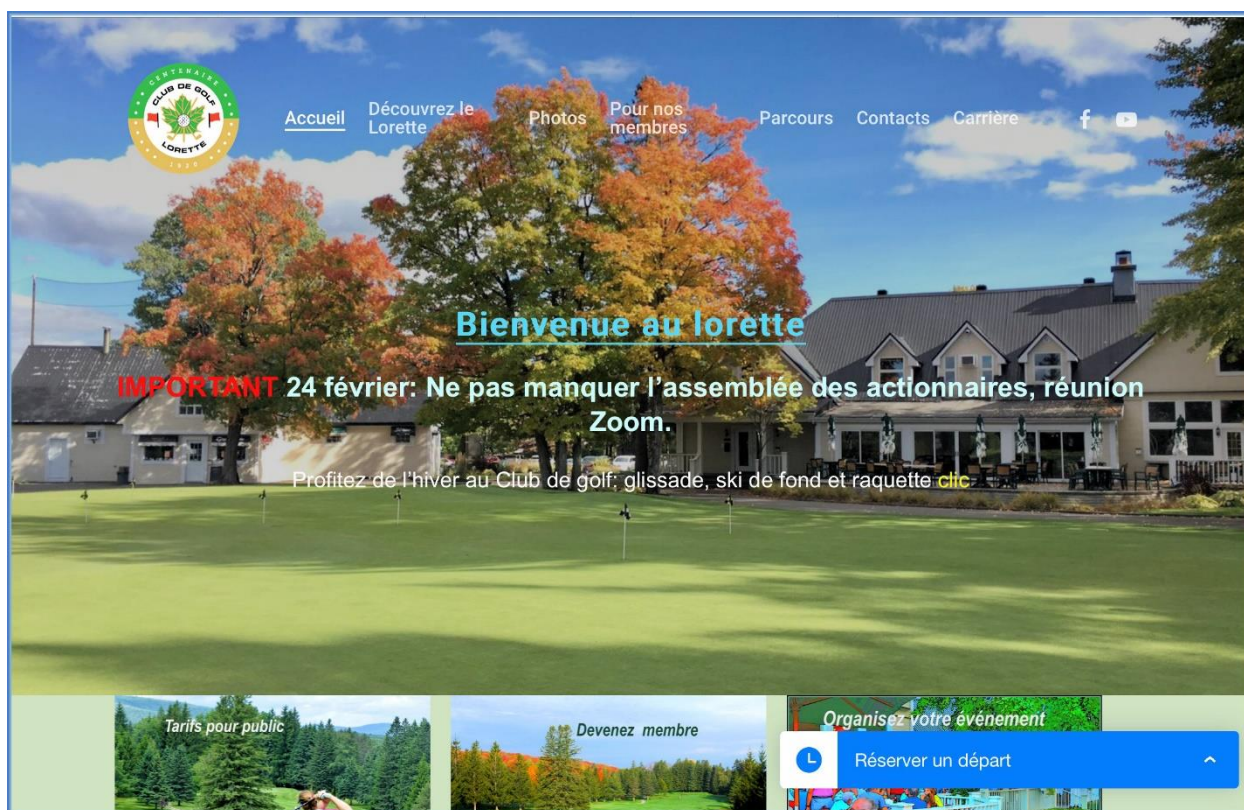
CENTENAIRE
CLUB DE GOLF
LORETTE
1925

Accueil Découvrez le Lorette Photos Pour nos membres Parcours Contacts Carrière

Bienvenue au lorette

IMPORTANT 24 février: Ne pas manquer l'assemblée des actionnaires, réunion Zoom.

Profitez de l'hiver au Club de golf: glissade, ski de fond et raquette clic

Tarifs pour public

Devenez membre

Organisez votre événement

Réserver un départ